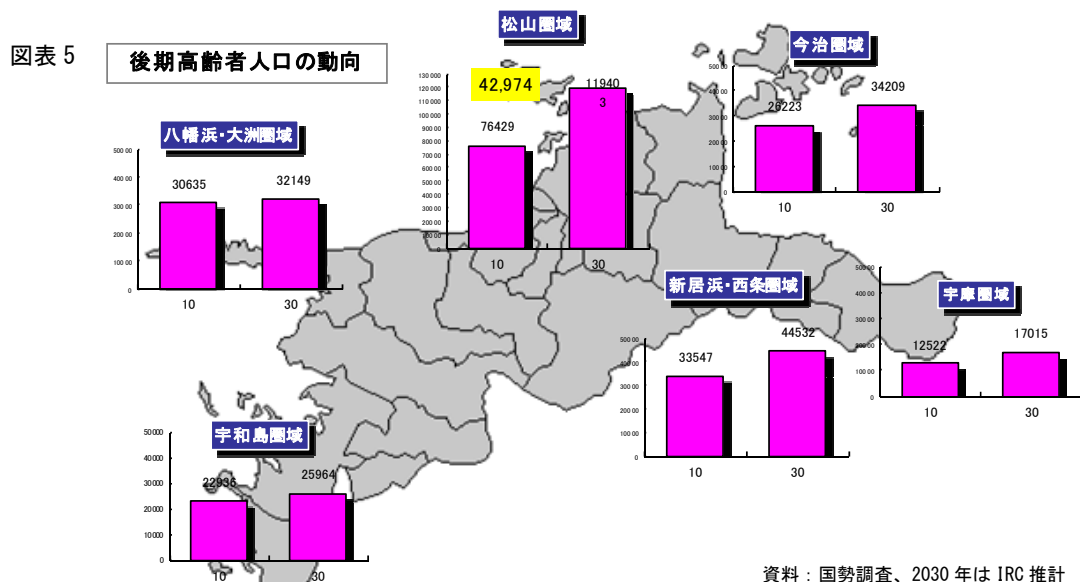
図表 5

後期高齢者人口の動向

松山圏域

42,974

130 000
120 000
110 000
100 000
90 000
80 000
70 000
60 000
50 000
40 000
30 000
20 000
10 000
0

76429

11940
3

10

30

今治圏域

500 00
400 00
300 00
200 00
100 00
0

26223

34209

10

30

八幡浜・大洲圏域

500 00
400 00
300 00
200 00
100 00
0

30635

32149

10

30

新居浜・西条圏域

500 00
400 00
300 00
200 00
100 00
0

33547

44532

10

30

宇摩圏域

500 00
400 00
300 00
200 00
100 00
0

12522

17015

10

30

宇和島圏域

50000
40000
30000
20000
10000
0

22936

25964

10

30

資料：国勢調査、2030 年は IRC 推計